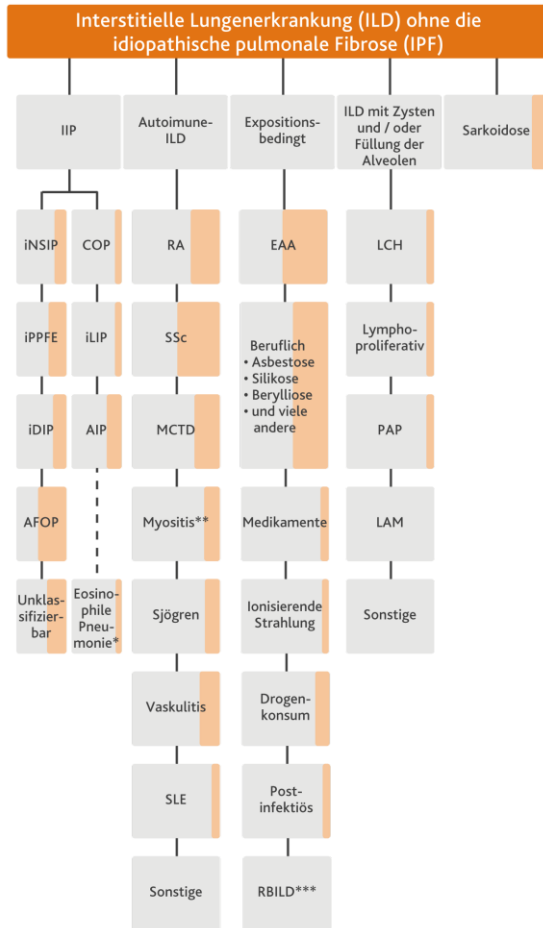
Interstitielle Lungenerkrankung (ILD) ohne die idiopathische pulmonale Fibrose (IPF)

IIP

iNSIP

iPPFE

iDIP

AFOP

Unklassifizierbar

COP

iLIP

AIP

Eosinophile Pneumonie*

Autoimune-ILD

RA

SSc

MCTD

Myositis**

Sjögren

Vaskulitis

SLE

Sonstige

Expositionsbedingt

EAA

Beruflich
• Asbestose
• Silikose
• Berylliose
• und viele andere

Medikamente

Ionisierende Strahlung

Drogenkonsum

Postinfektiös

RBILD***

ILD mit Zysten und / oder Füllung der Alveolen

LCH

Lymphoproliferativ

PAP

LAM

Sonstige

Sarkoidose